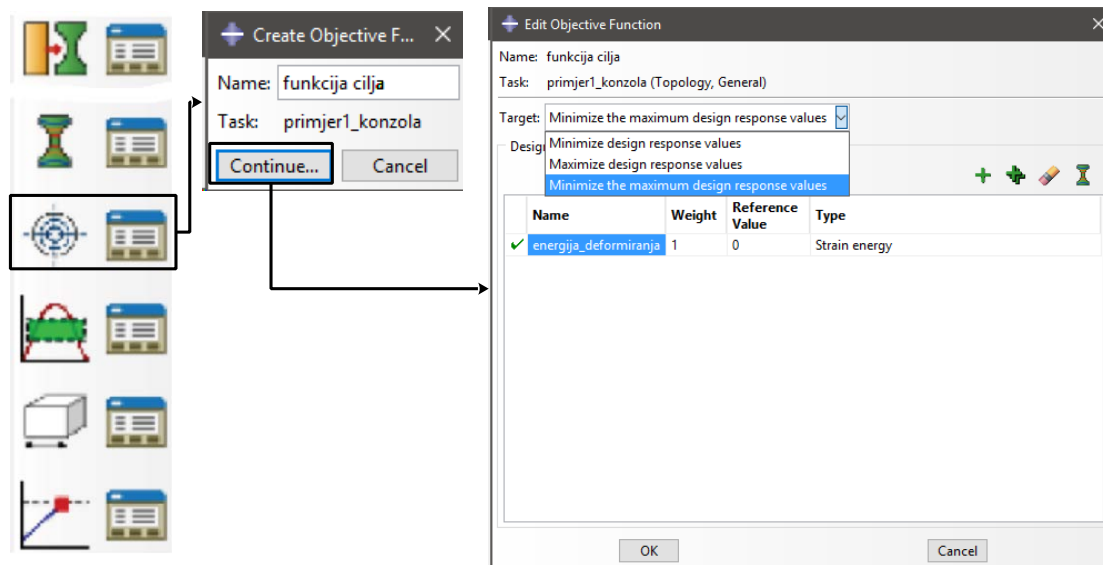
Create Objective F...

Name: funkcija cilja

Task: primjer1_konzola

Continue...

Cancel

Edit Objective Function

Name: funkcija cilja

Task: primjer1_konzola (Topology, General)

Target: Minimize the maximum design response values

Minimize design response values

Maximize design response values

Minimize the maximum design response values

Desig

| | Name | Weight | Reference Value | Type |
|---|---|---|---|---|
| ✔ | energija_deformiranja | 1 | 0 | Strain energy |

OK

Cancel